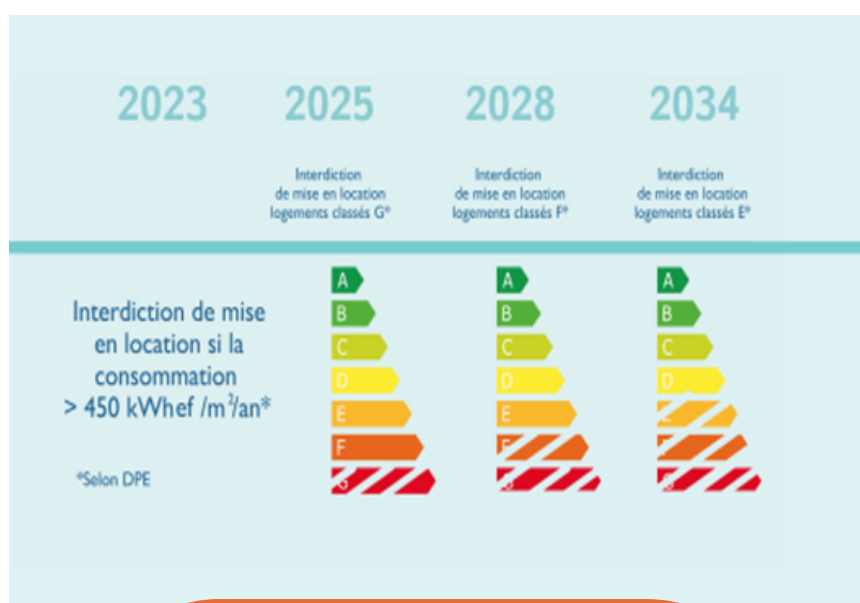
2023 2025 2028 2034

Interdiction de mise en location logements classés G*

Interdiction de mise en location logements classés F*

Interdiction de mise en location logements classés E*

Interdiction de mise en location si la consommation > 450 kWhef /m²/an*

*Selon DPE

A
B
C
D
E
F
G

A
B
C
D
E
F
G

A
B
C
D
E
F
G